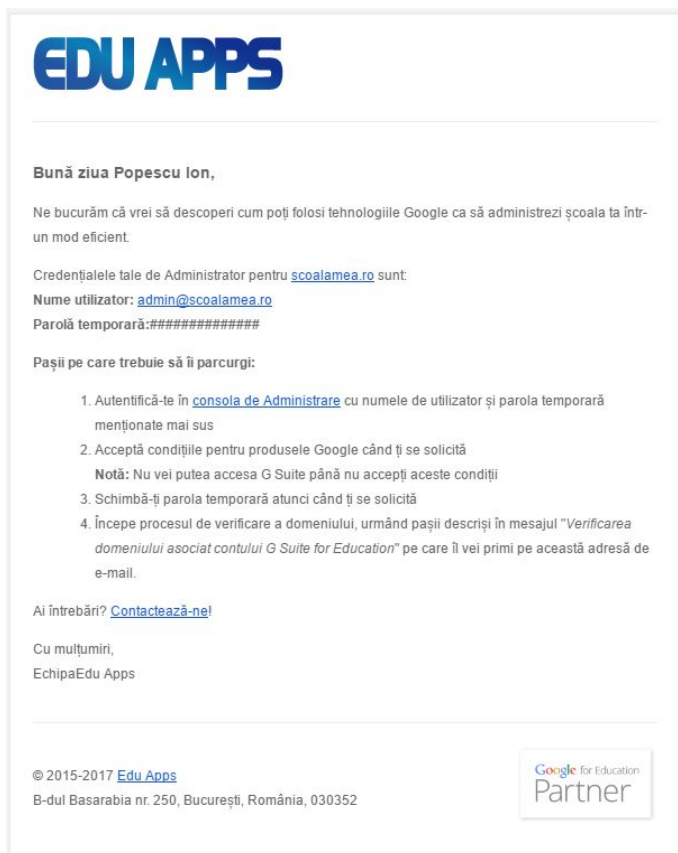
EDU APPS

Bună ziua Popescu Ion,

Ne bucurăm că vrei să descoperi cum poți folosi tehnologiile Google ca să administrezi școala ta într-un mod eficient.

Credențialele tale de Administrator pentru scoalamea.ro sunt:
Nume utilizator: admin@scoalamea.ro
Parolă temporară:##############

Pașii pe care trebuie să îi parcurgi:

1. Autentifică-te în consola de Administrare cu numele de utilizator și parola temporară menționate mai sus
2. Acceptă condițiile pentru produsele Google când ți se solicită
Notă: Nu vei putea accesa G Suite până nu accepți aceste condiții
3. Schimbă-ți parola temporară atunci când ți se solicită
4. Începe procesul de verificare a domeniului, urmând pașii descriși în mesajul "Verificarea domeniului asociat contului G Suite for Education" pe care îl vei primi pe această adresă de e-mail.

Ai întrebări? Contactează-ne!

Cu mulțumiri,
EchipaEdu Apps

© 2015-2017 Edu Apps
B-dul Basarabia nr. 250, București, România, 030352

Google for Education
Partner